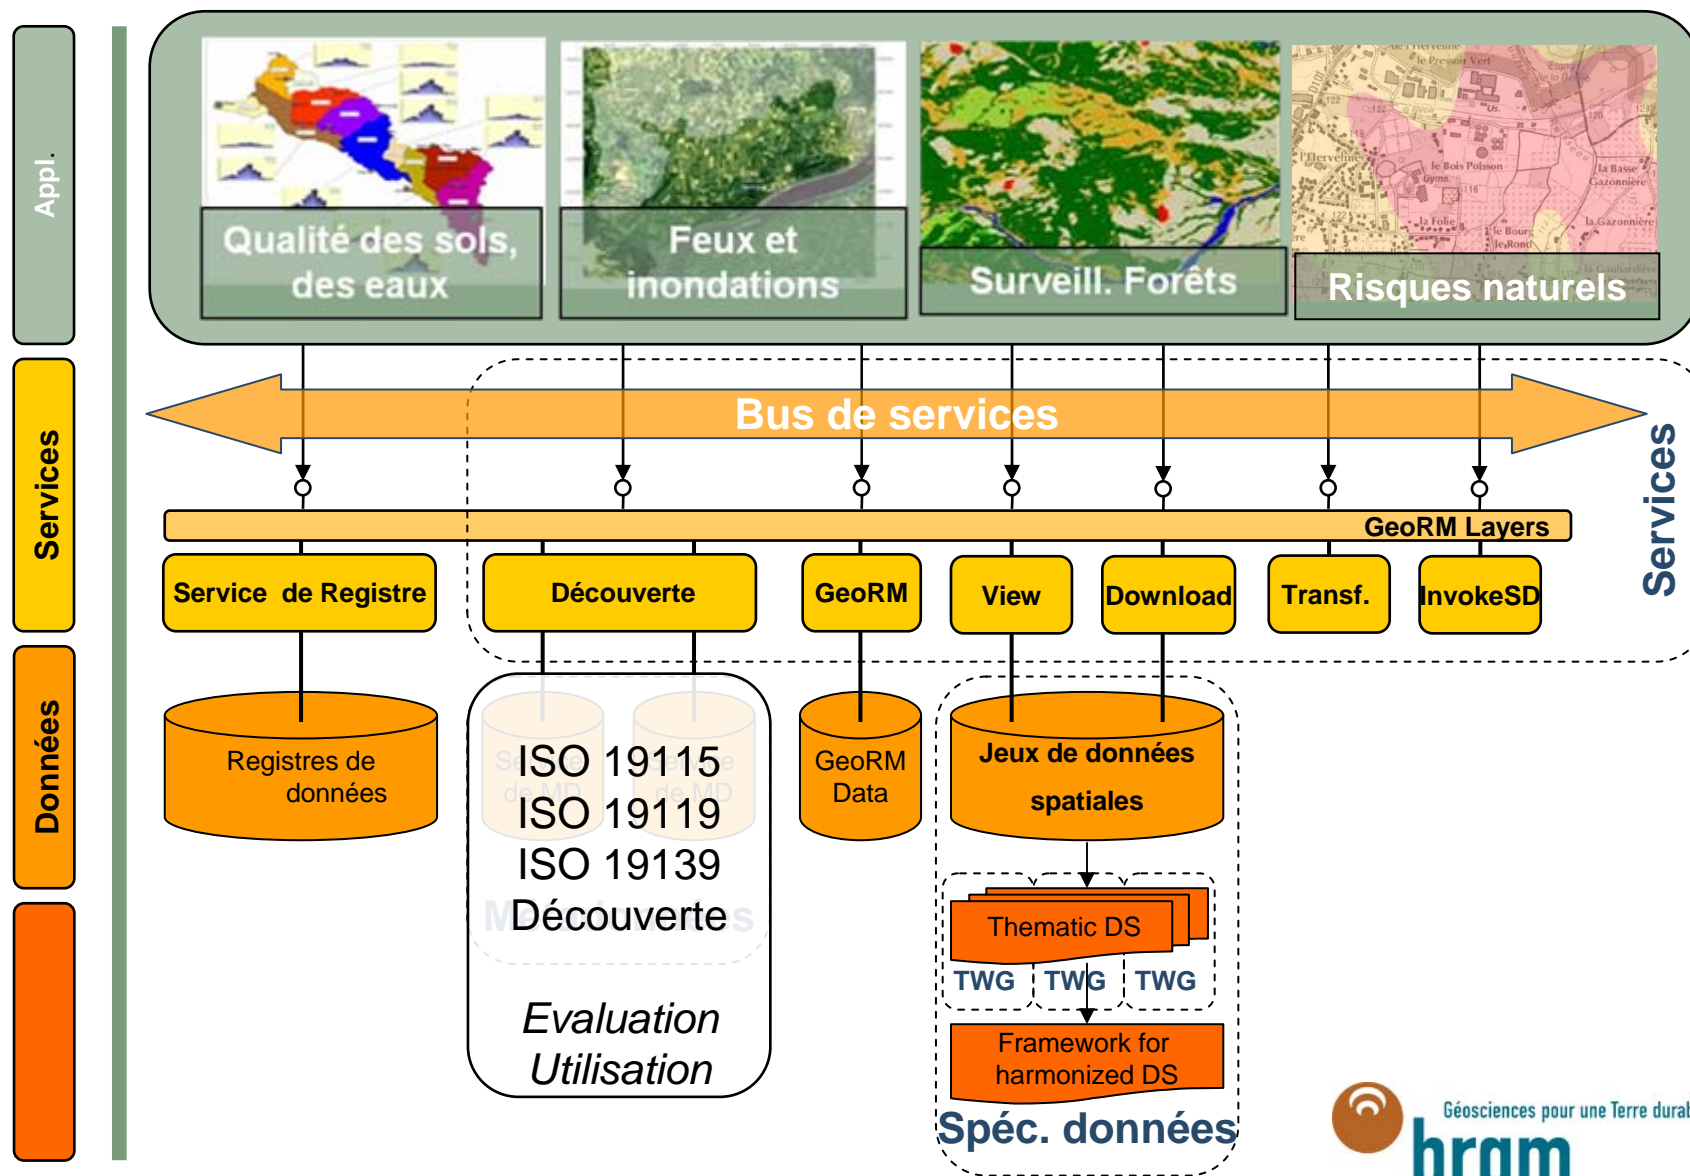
Appl.

Services

Données

Qualité des sols, des eaux

Feux et inondations

Surveill. Forêts

Risques naturels

Bus de services

Services

GeoRM Layers

Service de Registre

Découverte

GeoRM

View

Download

Transf.

InvokeSD

Registres de données

ISO 19115
ISO 19119
ISO 19139
Découverte

Evaluation
Utilisation

GeoRM Data

Jeux de données spatiales

Thematic DS

TWG TWG TWG

Framework for harmonized DS

Spéc. données

Géosciences pour une Terre durab
brgm